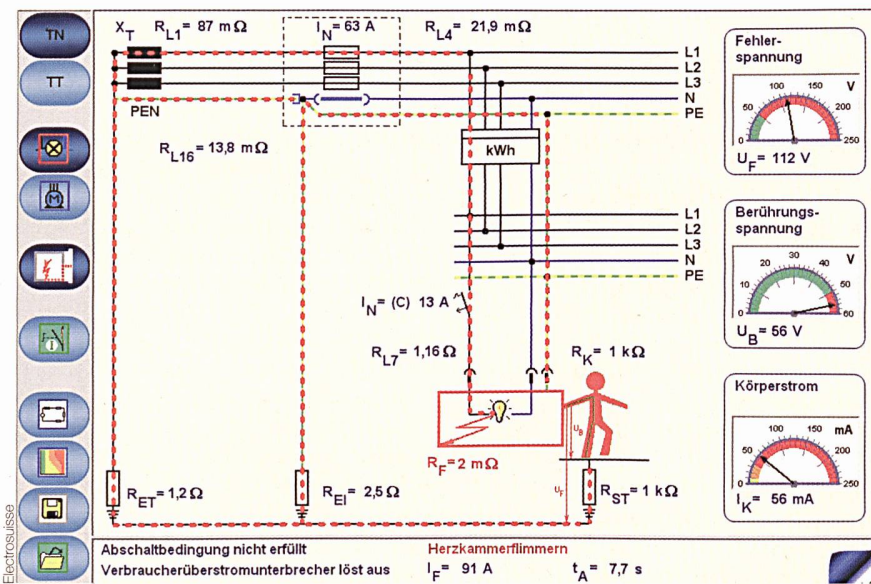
TN
TT
Electrosuisse

$X_T$ $R_{L1}$= 87 mΩ
$I_N$= 63 A
$R_{L4}$= 21,9 mΩ
L1
L2
L3
N
PE
PEN
$R_{L16}$= 13,8 mΩ
kWh
L1
L2
L3
N
PE
$I_N$= (C) 13 A
$R_{L7}$= 1,16 Ω
$R_K$= 1 kΩ
$U_B$
$R_F$= 2 mΩ
$U_F$
$R_{ET}$= 1,2 Ω
$R_{EI}$= 2,5 Ω
$R_{ST}$= 1 kΩ

Fehler-spannung
V
0 50 100 150 200 250
$U_F$= 112 V

Berührungs-spannung
V
0 10 20 30 40 50 60
$U_B$= 56 V

Körperstrom
mA
0 50 100 150 200 250
$I_K$= 56 mA

Abschaltbedingung nicht erfüllt
Verbraucherüberstromunterbrecher löst aus
Herzkammerflimmern
$I_F$= 91 A
$t_A$= 7,7 s